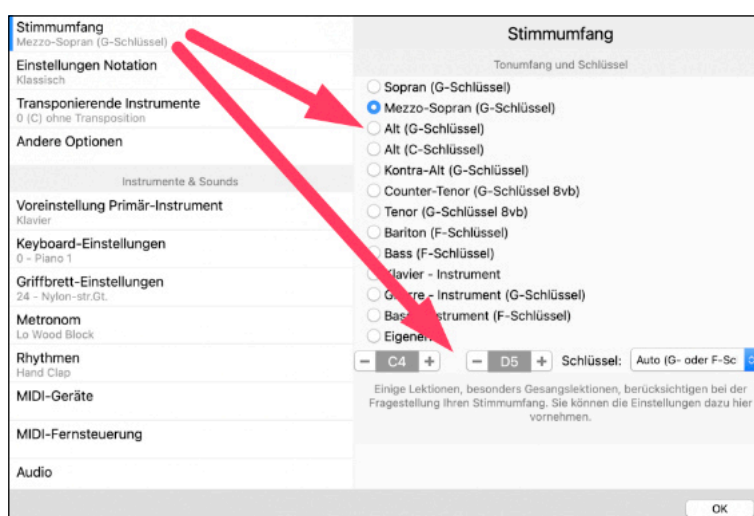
Stimmumfang
Mezzo-Sopran (G-Schlüssel)

Einstellungen Notation
Klassisch

Transponierende Instrumente
0 (C) ohne Transposition

Andere Optionen

Instrumente & Sounds

Voreinstellung Primär-Instrument
Klavier

Keyboard-Einstellungen
0 - Piano 1

Griffbrett-Einstellungen
24 - Nylon-str.Gt.

Metronom
Lo Wood Block

Rhythmen
Hand Clap

MIDI-Geräte

MIDI-Fernsteuerung

Audio

Stimmumfang

Tonumfang und Schlüssel

Sopran (G-Schlüssel)
Mezzo-Sopran (G-Schlüssel)
Alt (G-Schlüssel)
Alt (C-Schlüssel)
Kontra-Alt (G-Schlüssel)
Counter-Tenor (G-Schlüssel 8vb)
Tenor (G-Schlüssel 8vb)
Bariton (F-Schlüssel)
Bass (F-Schlüssel)
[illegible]lavier - Instrument
G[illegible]re - Instrument (G-Schlüssel)
Bas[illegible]strument (F-Schlüssel)
Eigene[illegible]

- C4 +
- D5 +
Schlüssel: Auto (G- oder F-Sc

Einige Lektionen, besonders Gesangslektionen, berücksichtigen bei der Fragestellung Ihren Stimmumfang. Sie können die Einstellungen dazu hier vornehmen.

OK